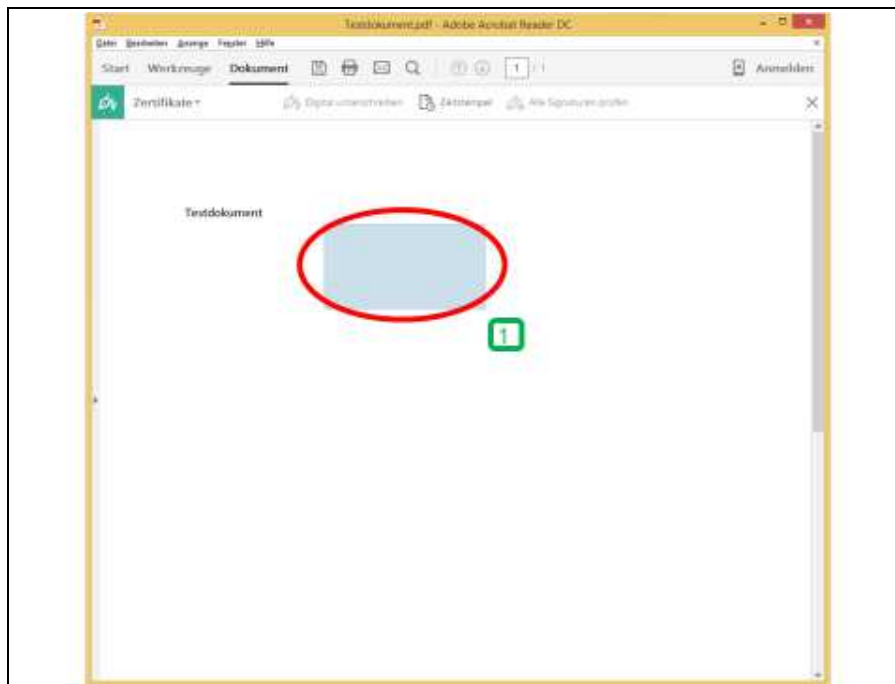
Testdokument.pdf - Adobe Acrobat Reader DC

Datei Bearbeiten Anzeige Fenster Hilfe

Start Werkzeuge Dokument 1 / 1 Anmelden

Zertifikate Digital unterschreiben Zeitstempel Alle Signaturen prüfen

Testdokument

1